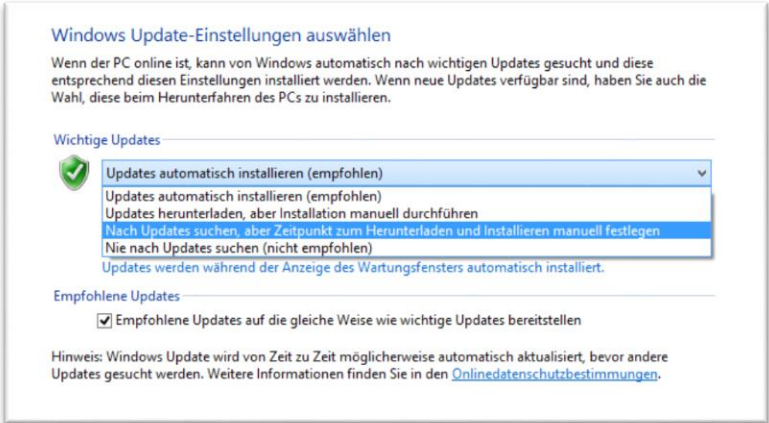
Windows Update-Einstellungen auswählen

Wenn der PC online ist, kann von Windows automatisch nach wichtigen Updates gesucht und diese entsprechend diesen Einstellungen installiert werden. Wenn neue Updates verfügbar sind, haben Sie auch die Wahl, diese beim Herunterfahren des PCs zu installieren.

Wichtige Updates

Updates automatisch installieren (empfohlen)

Updates automatisch installieren (empfohlen)
Updates herunterladen, aber Installation manuell durchführen
Nach Updates suchen, aber Zeitpunkt zum Herunterladen und Installieren manuell festlegen
Nie nach Updates suchen (nicht empfohlen)

Updates werden während der Anzeige des Wartungsfensters automatisch installiert.

Empfohlene Updates

Empfohlene Updates auf die gleiche Weise wie wichtige Updates bereitstellen

Hinweis: Windows Update wird von Zeit zu Zeit möglicherweise automatisch aktualisiert, bevor andere Updates gesucht werden. Weitere Informationen finden Sie in den Onlinedatenschutzbestimmungen.